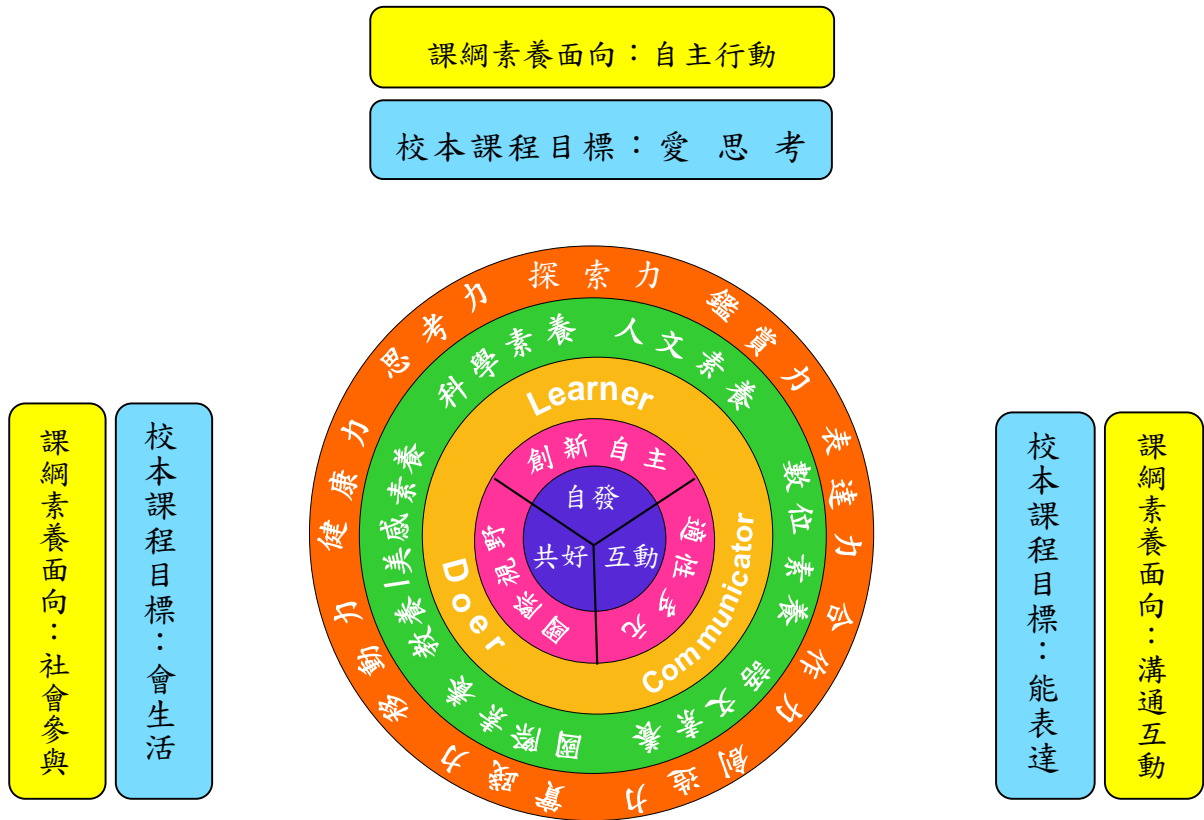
課綱素養面向：自主行動

校本課程目標：愛 思 考

課綱素養面向：社會參與

校本課程目標：會生活

校本課程目標：能表達

課綱素養面向：溝通互動

探索力 鑑賞力 表達力 合作力 創造力 實踐力 移動力 健康力 思考力

科學素養 人文素養 數位素養 語文素養 國際素養 教養|美感素養

Learner

Communicator

Doer

創新自主

適性多元

國際視野

自發

互動

共好